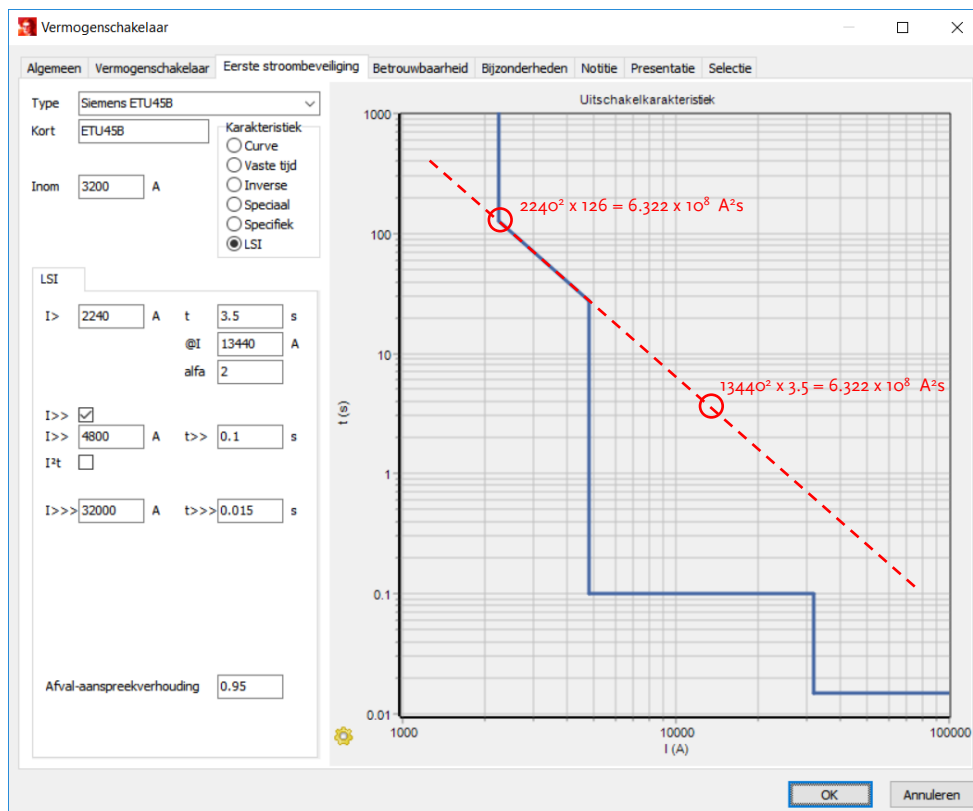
Vermogenschakelaar

Algemeen | Vermogenschakelaar | Eerste stroombeveiliging | Betrouwbaarheid | Bijzonderheden | Notitie | Presentatie | Selectie

Type Siemens ETU45B
Kort ETU45B
Inom 3200 A

Karakteristiek
Curve
Vaste tijd
Inverse
Speciaal
Specifiek
LSI

LSI

I> 2240 A t 3.5 s
@I 13440 A
alfa 2

I>>
I>> 4800 A t>> 0.1 s
I²t

I>>> 32000 A t>>> 0.015 s

Afval-aanspreekverhouding 0.95

Uitschakelkarakteristiek

$2240^2 \times 126 = 6.322 \times 10^8$ A²s

$13440^2 \times 3.5 = 6.322 \times 10^8$ A²s

1000
100
10
1
0.1
0.01
t (s)

1000
10000
100000
I (A)

OK
Annuleren